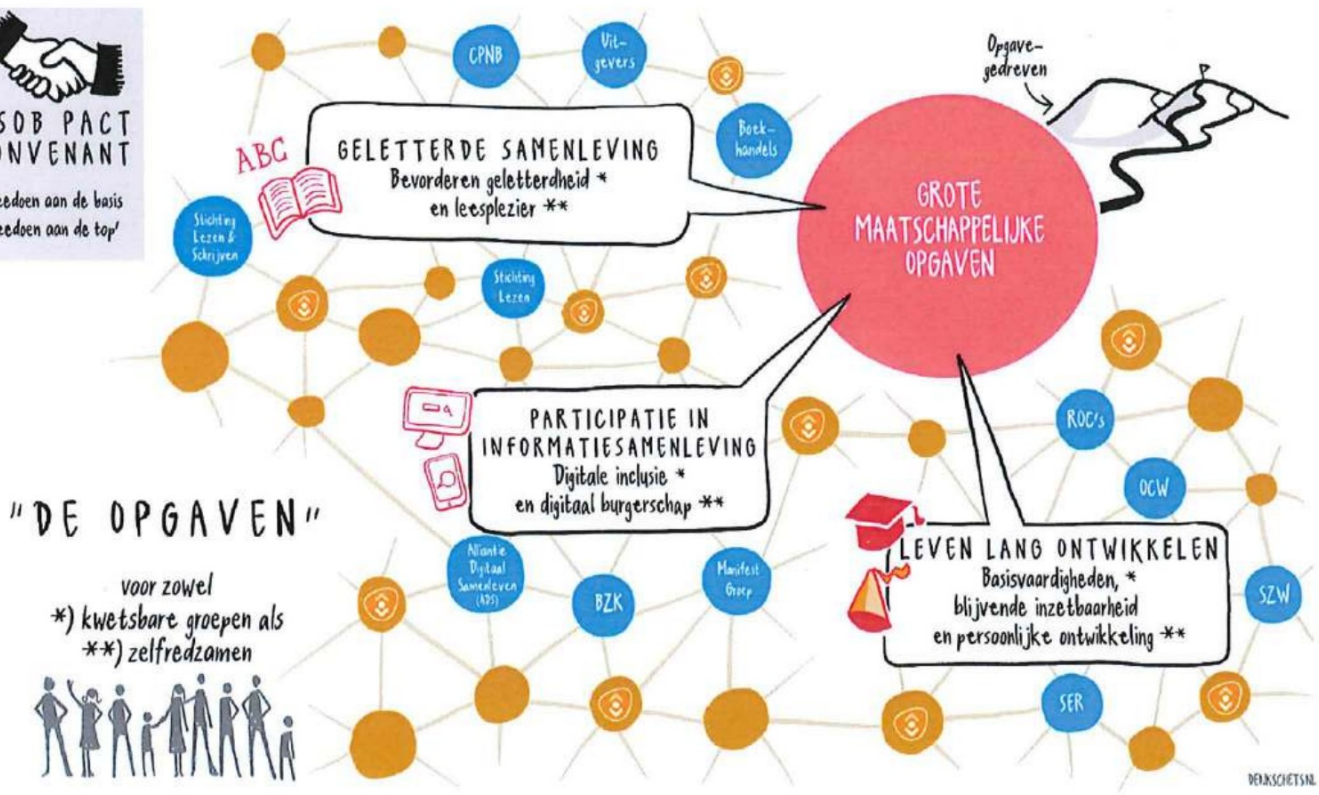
SOB PACT
ONVENANT

eedoen aan de basis
eedoen aan de top'

CPNB

Uit-gevers

Boek-handels

Opgave-gedreven

ABC

GELETTERDE SAMENLEVING
Bevorderen geletterdheid *
en leesplezier **

GROTE MAATSCHAPPELIJKE OPGAVEN

Stichting Lezen & Schrijven

Stichting Lezen

PARTICIPATIE IN INFORMATIESAMENLEVING
Digitale inclusie *
en digitaal burgerschap **

ROC's

OCW

"DE OPGAVEN"

voor zowel
*) kwetsbare groepen als
**) zelfredzamen

Alliantie Digitaal Samenleven (ADS)

BZK

Manifest Groep

LEVEN LANG ONTWIKKELEN
Basisvaardigheden, *
blijvende inzetbaarheid
en persoonlijke ontwikkeling **

SZW

SER

DENKSCHETS.NL